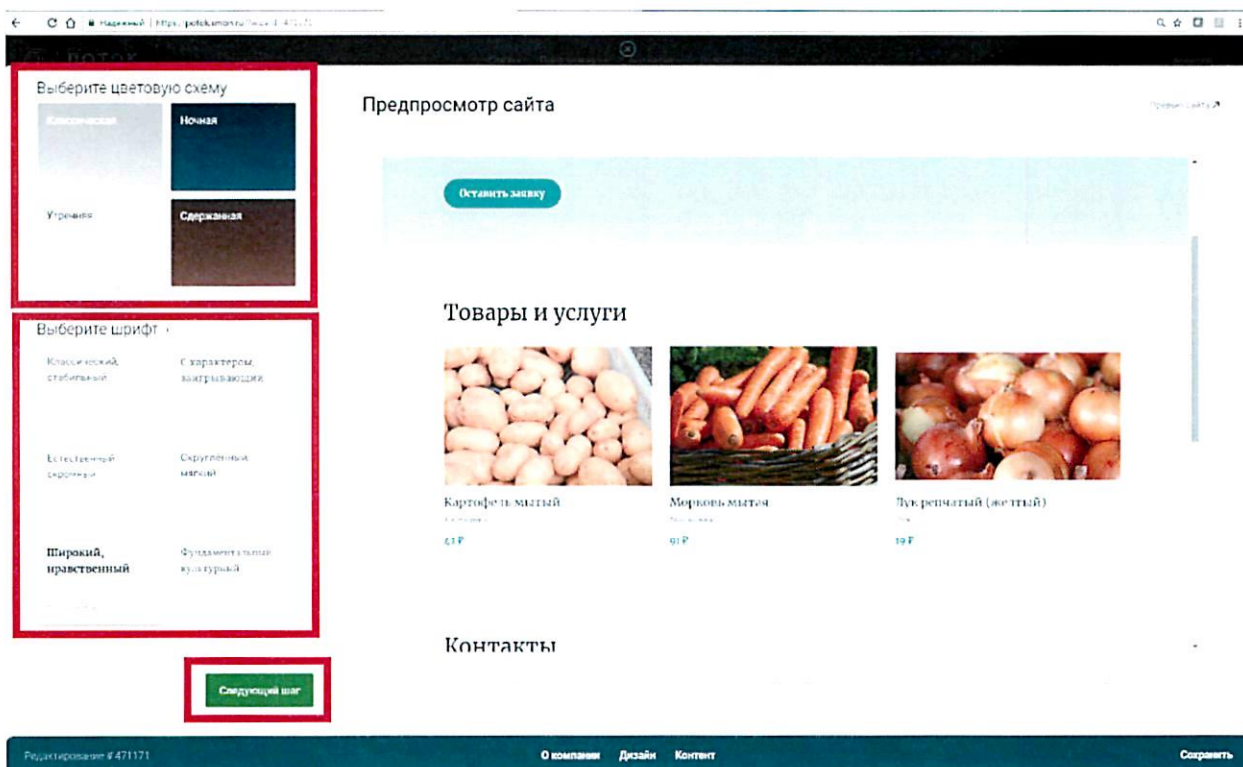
Надежный | https://potok.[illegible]

Выберите цветовую схему

Классическая

Ночная

Утренняя

Сдержанная

Выберите шрифт

Классический, стабильный

С характером, заигрывающий

Естественный, скромный

Скругленный, мягкий

Широкий, нравственный

Фундаментальный, культурный

Следующий шаг

Предпросмотр сайта

Превью сайта

Оставить заявку

Товары и услуги

Картофель мытый

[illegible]

53 ₽

Морковь мытая

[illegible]

91 ₽

Лук репчатый (желтый)

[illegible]

19 ₽

Контакты

Редактирование # 471171

О компании

Дизайн

Контент

Сохранить